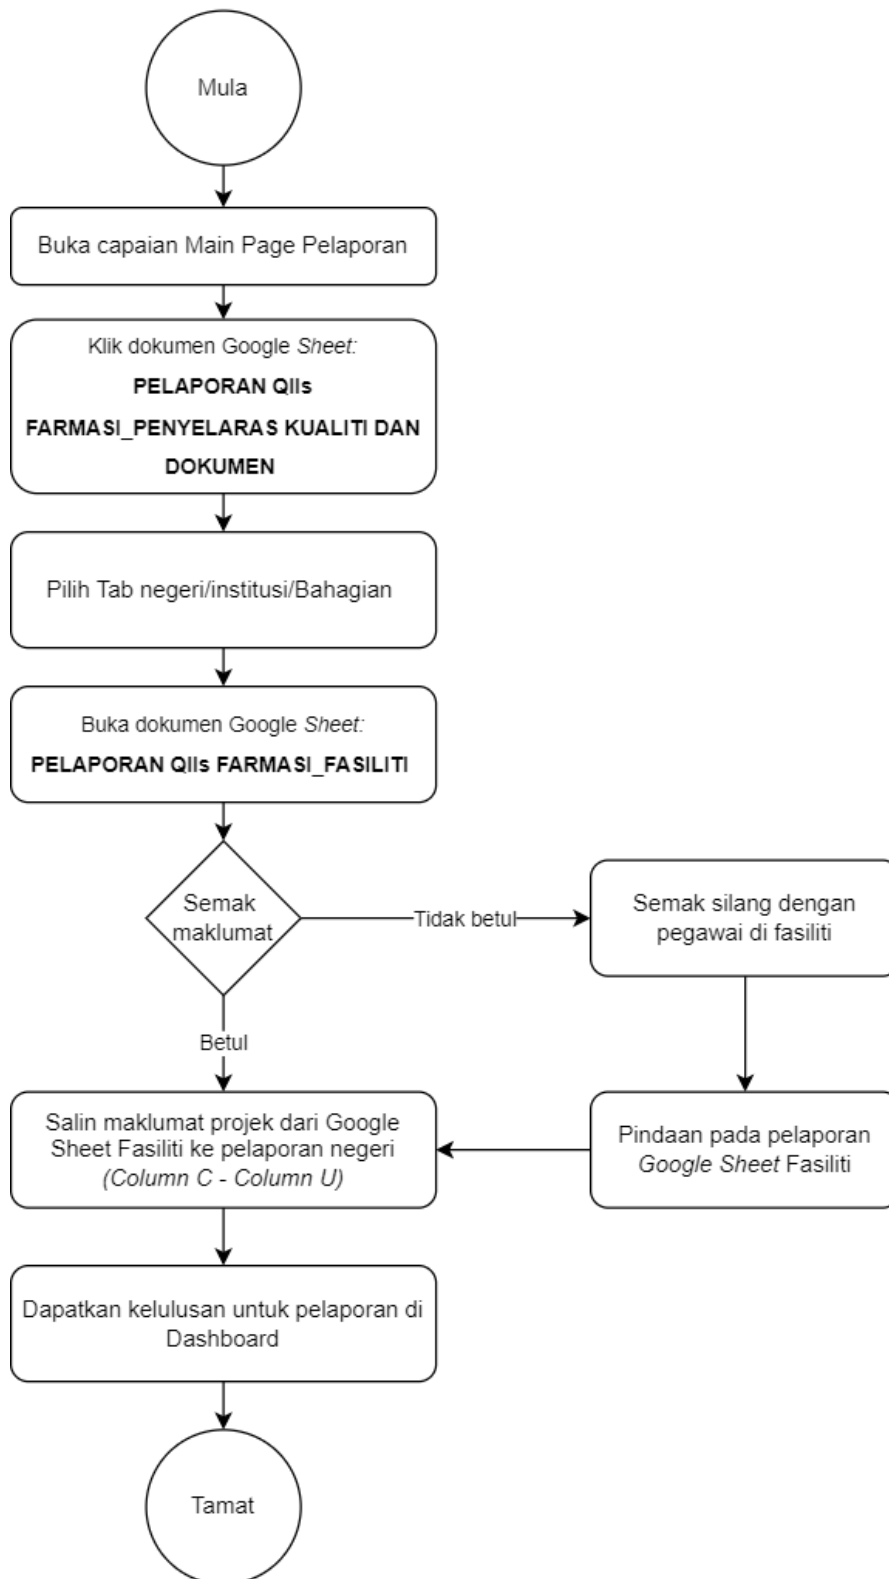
Mula

Buka capaian Main Page Pelaporan

Klik dokumen Google Sheet:

PELAPORAN QIIs FARMASI_PENYELARAS KUALITI DAN DOKUMEN

Pilih Tab negeri/institusi/Bahagian

Buka dokumen Google Sheet:

PELAPORAN QIIs FARMASI_FASILITI

Semak maklumat

Tidak betul

Semak silang dengan pegawai di fasiliti

Betul

Salin maklumat projek dari Google Sheet Fasiliti ke pelaporan negeri (Column C - Column U)

Pindaan pada pelaporan Google Sheet Fasiliti

Dapatkan kelulusan untuk pelaporan di Dashboard

Tamat